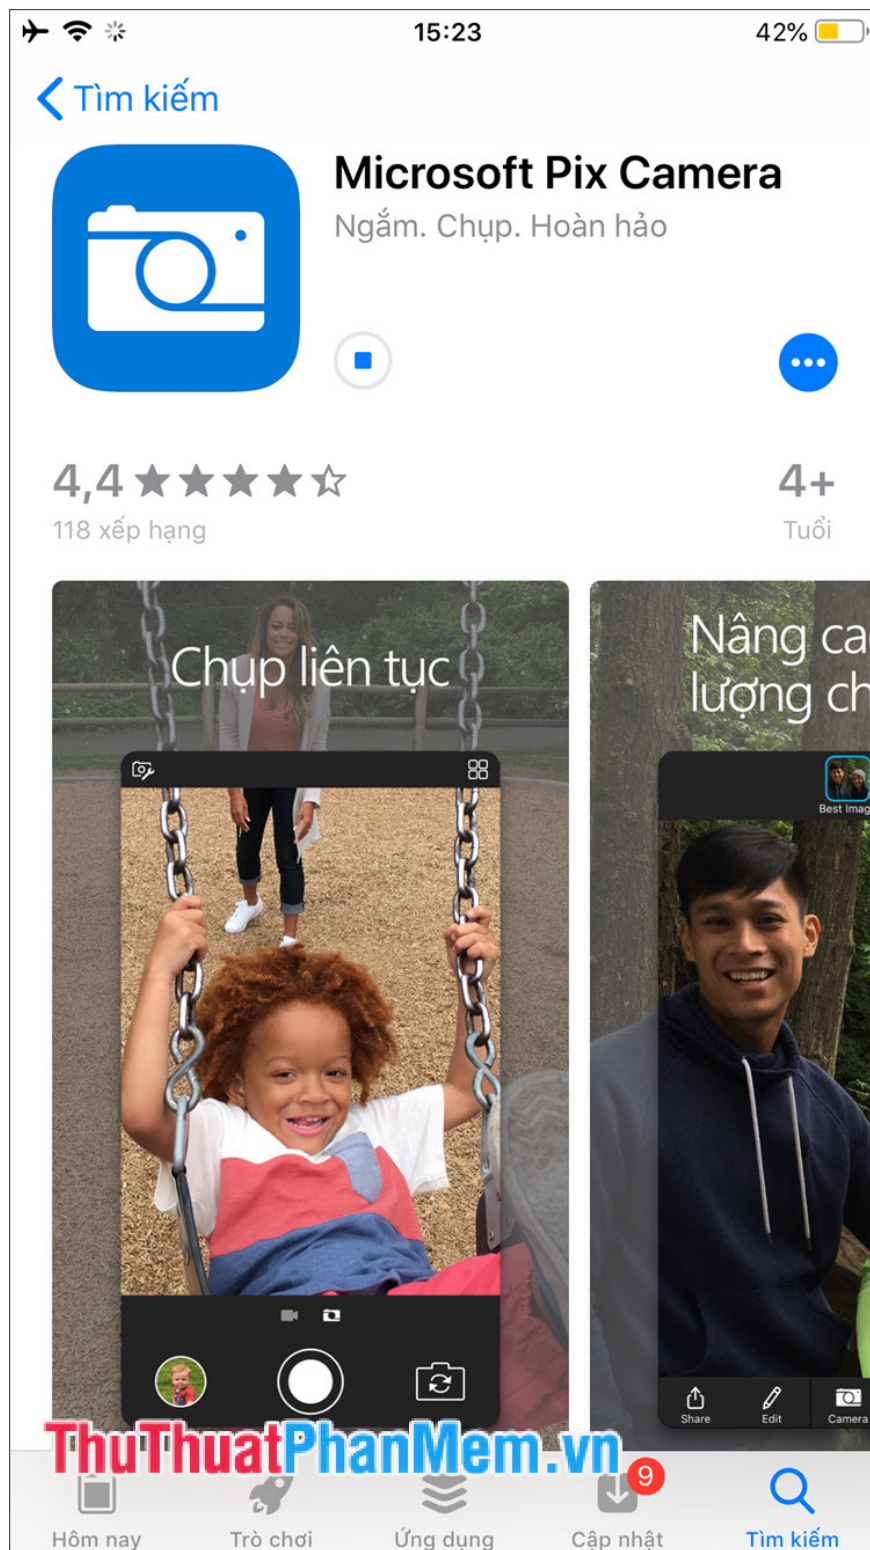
15:23

42%

Tìm kiếm

Microsoft Pix Camera

Ngắm. Chụp. Hoàn hảo

4,4

118 xếp hạng

4+

Tuổi

Chụp liên tục

Nâng ca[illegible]
lượng ch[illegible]

Best Imag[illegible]

Share

Edit

Camera

ThuThuatPhanMem.vn

Hôm nay

Trò chơi

Ứng dụng

9

Cập nhật

Tìm kiếm